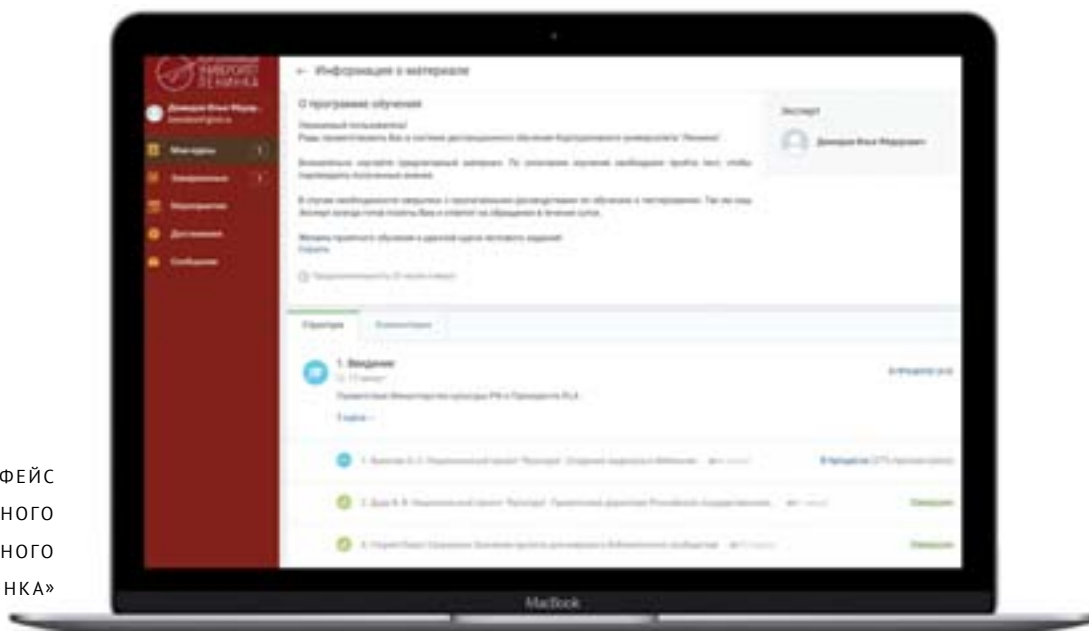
НАРОДНЫЙ УНИВЕРСИТЕТ ЛЕНИНКА

← Информация о материале

О программе обучения

Уважаемый пользователь!

Эксперт

Демидов Илья Федорович

Структура

Комментарии

1. Введение

Подробнее

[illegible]

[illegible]

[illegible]

Завершен

Завершен

ФЕЙС
НОГО
НОГО
НКА»

MacBook